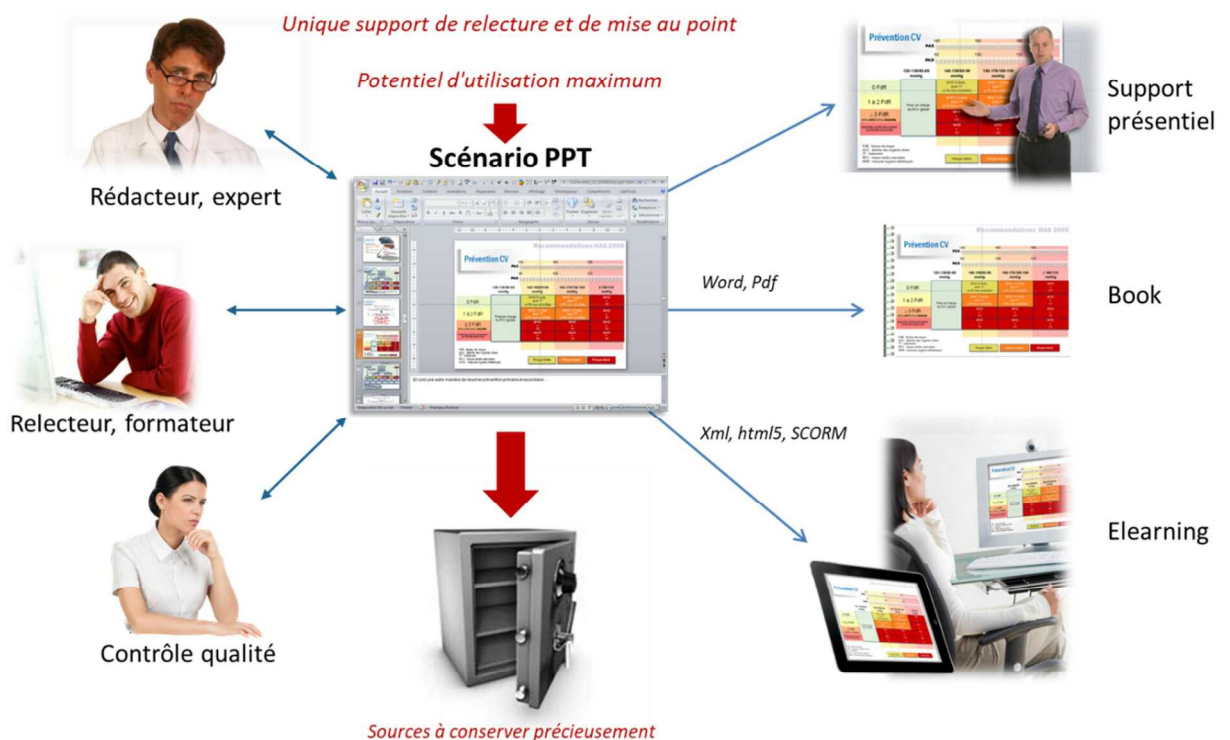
Unique support de relecture et de mise au point

Potentiel d'utilisation maximum

Scénario PPT

Rédacteur, expert

Relecteur, formateur

Contrôle qualité

Support présentiel

Word, Pdf

Book

Xml, html5, SCORM

Elearning

Prévention CV

Prévention CV

Recommandations HAS 2005

Sources à conserver précieusement